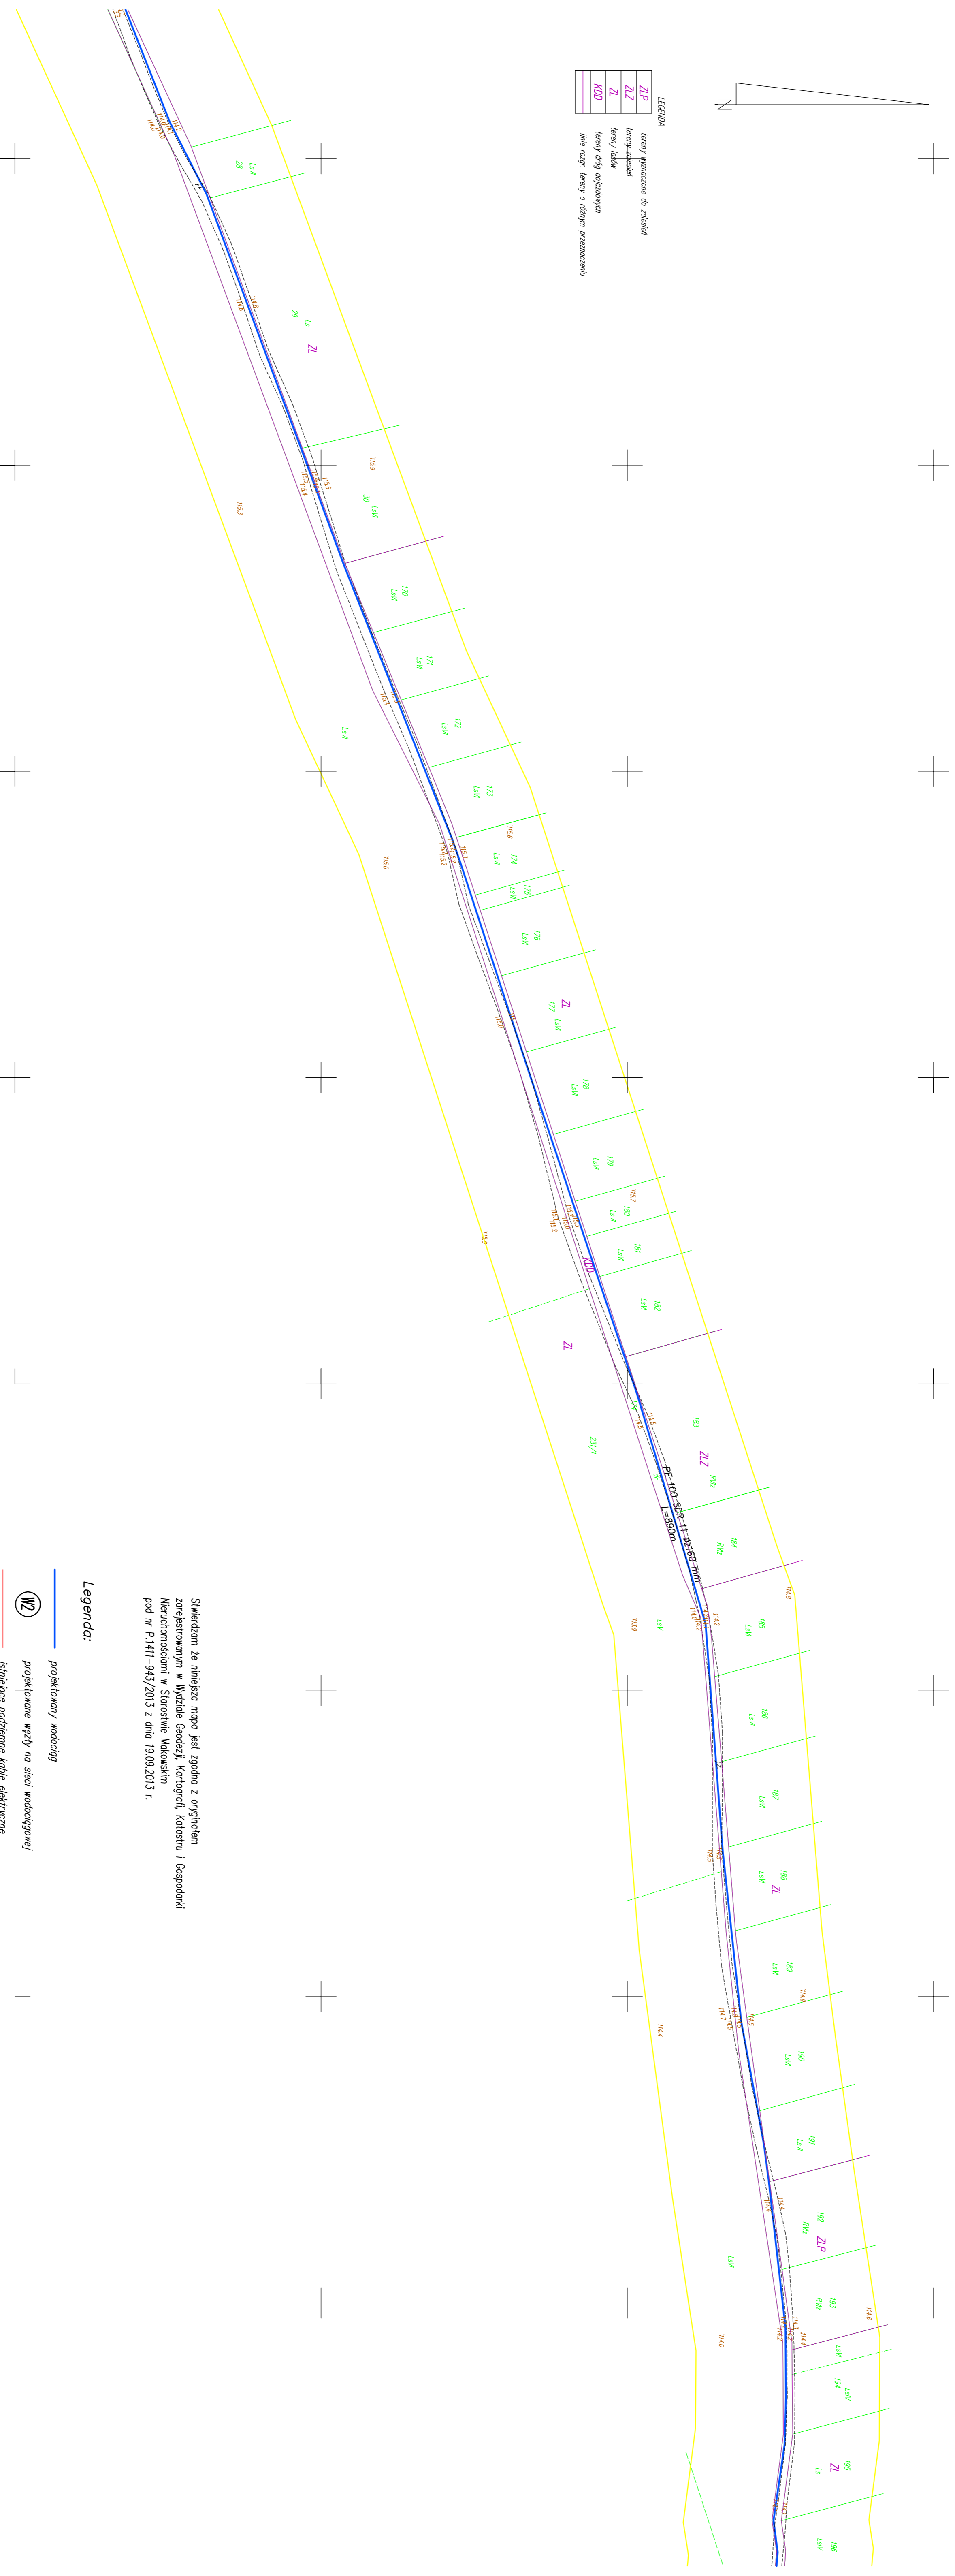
LEGENDA

| ZLP | tereny wyznaczone do zalesień |
|---|---|
| ZLZ | tereny zadrzewień |
| ZL | tereny lasów |
| KDD | tereny dróg dojazdowych |
| | linie rozgr. tereny o różnym przeznaczeniu |

N

PE-100 SDR 11 Ø160 mm
L=890m

ZL
ZLZ
ZLP
KDD

29 LsV
Ls 29
30 LsV
170 LsV
171 LsV
172 LsV
173 LsV
174 LsV
175 LsV
176 LsV
177 LsV
178 LsV
179 LsV
180 LsV
181 LsV
182 LsV
183
184 RIVb
185 LsV
186 LsV
187 LsV
188 LsV
189 LsV
190 LsV
191 LsV
192 RIVb
193 RIVb
194 LsVI
195 Ls
196 LsV
231/1
RIVb
LsV

115.9
115.3
115.0
115.6
115.7
114.8
114.9
114.6
114.4
114.0

Stwierdzam że niniejsza mapa jest zgodna z oryginałem zarejestrowanym w Wydziale Geodezji, Kartografii, Katastru i Gospodarki Nieruchomościami w Starostwie Makowskim pod nr P.1411-943/2013 z dnia 19.09.2013 r.

Legenda:

projektowany wodociąg

W2 projektowane węzły na sieci wodociągowej

istniejące podziemne kable elektryczne